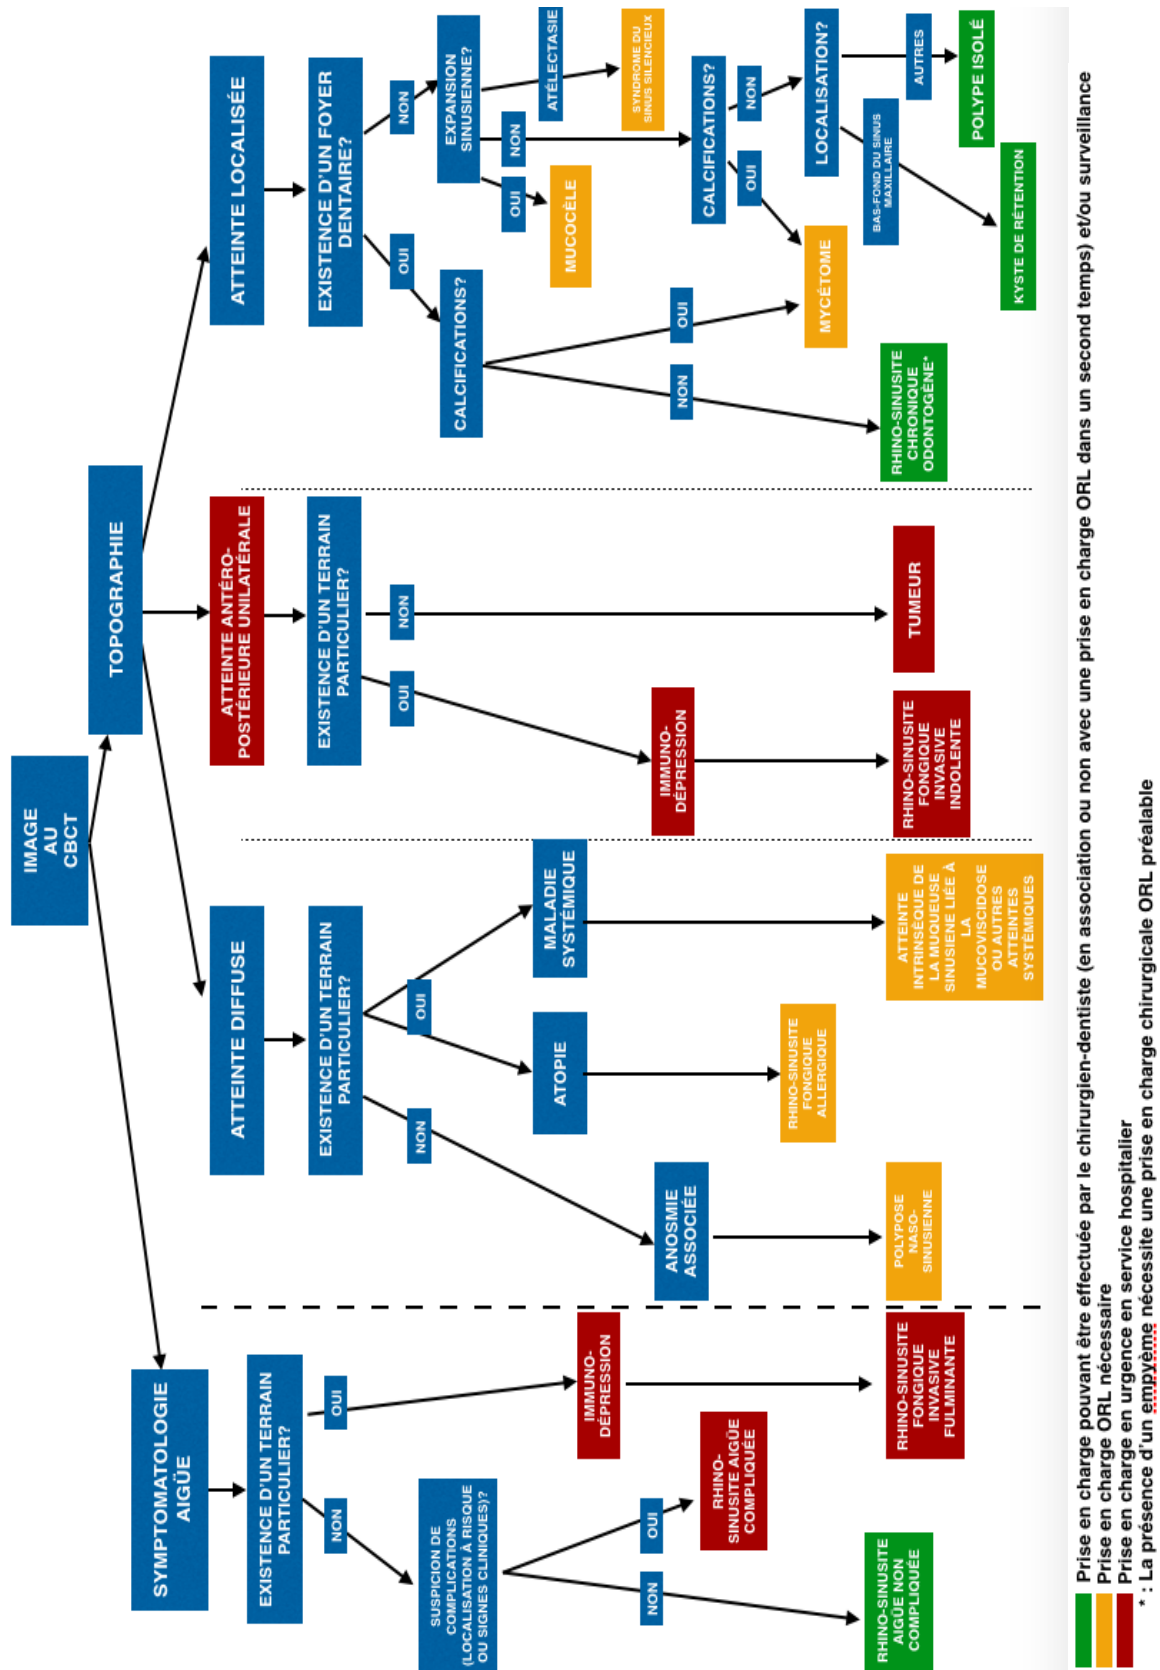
IMAGE AU CBCT

TOPOGRAPHIE

ATTEINTE LOCALISÉE

EXISTENCE D'UN FOYER DENTAIRE?

NON

EXPANSION SINUSIENNE?

ATÉLECTASIE

SYNDROME DU SINUS SILENCIEUX

NON

OUI

MUCOCÈLE

CALCIFICATIONS?

NON

LOCALISATION?

AUTRES

POLYPE ISOLÉ

BAS-FOND DU SINUS MAXILLAIRE

KYSTE DE RÉTENTION

OUI

MYCÉTOME

OUI

CALCIFICATIONS?

OUI

NON

RHINO-SINUSITE CHRONIQUE ODONTOGÈNE*

ATTEINTE ANTÉRO-POSTÉRIEURE UNILATÉRALE

EXISTENCE D'UN TERRAIN PARTICULIER?

NON

TUMEUR

OUI

IMMUNO-DÉPRESSION

RHINO-SINUSITE FONGIQUE INVASIVE INDOLENTE

ATTEINTE DIFFUSE

EXISTENCE D'UN TERRAIN PARTICULIER?

OUI

MALADIE SYSTÉMIQUE

ATTEINTE INTRINSÈQUE DE LA MUQUEUSE SINUSIENNE LIÉE À LA MUCOVISCIDOSE OU AUTRES ATTEINTES SYSTÉMIQUES

ATOPIE

RHINO-SINUSITE FONGIQUE ALLERGIQUE

NON

ANOSMIE ASSOCIÉE

POLYPOSE NASO-SINUSIENNE

SYMPTOMATOLOGIE AIGÜE

EXISTENCE D'UN TERRAIN PARTICULIER?

OUI

IMMUNO-DÉPRESSION

RHINO-SINUSITE FONGIQUE INVASIVE FULMINANTE

NON

SUSPICION DE COMPLICATIONS (LOCALISATION À RISQUE OU SIGNES CLINIQUES)?

OUI

RHINO-SINUSITE AIGÜE COMPLIQUÉE

NON

RHINO-SINUSITE AIGÜE NON COMPLIQUÉE

Prise en charge pouvant être effectuée par le chirurgien-dentiste (en association ou non avec une prise en charge ORL dans un second temps) et/ou surveillance
Prise en charge ORL nécessaire
Prise en charge en urgence en service hospitalier
* : La présence d'un empyème nécessite une prise en charge chirurgicale ORL préalable